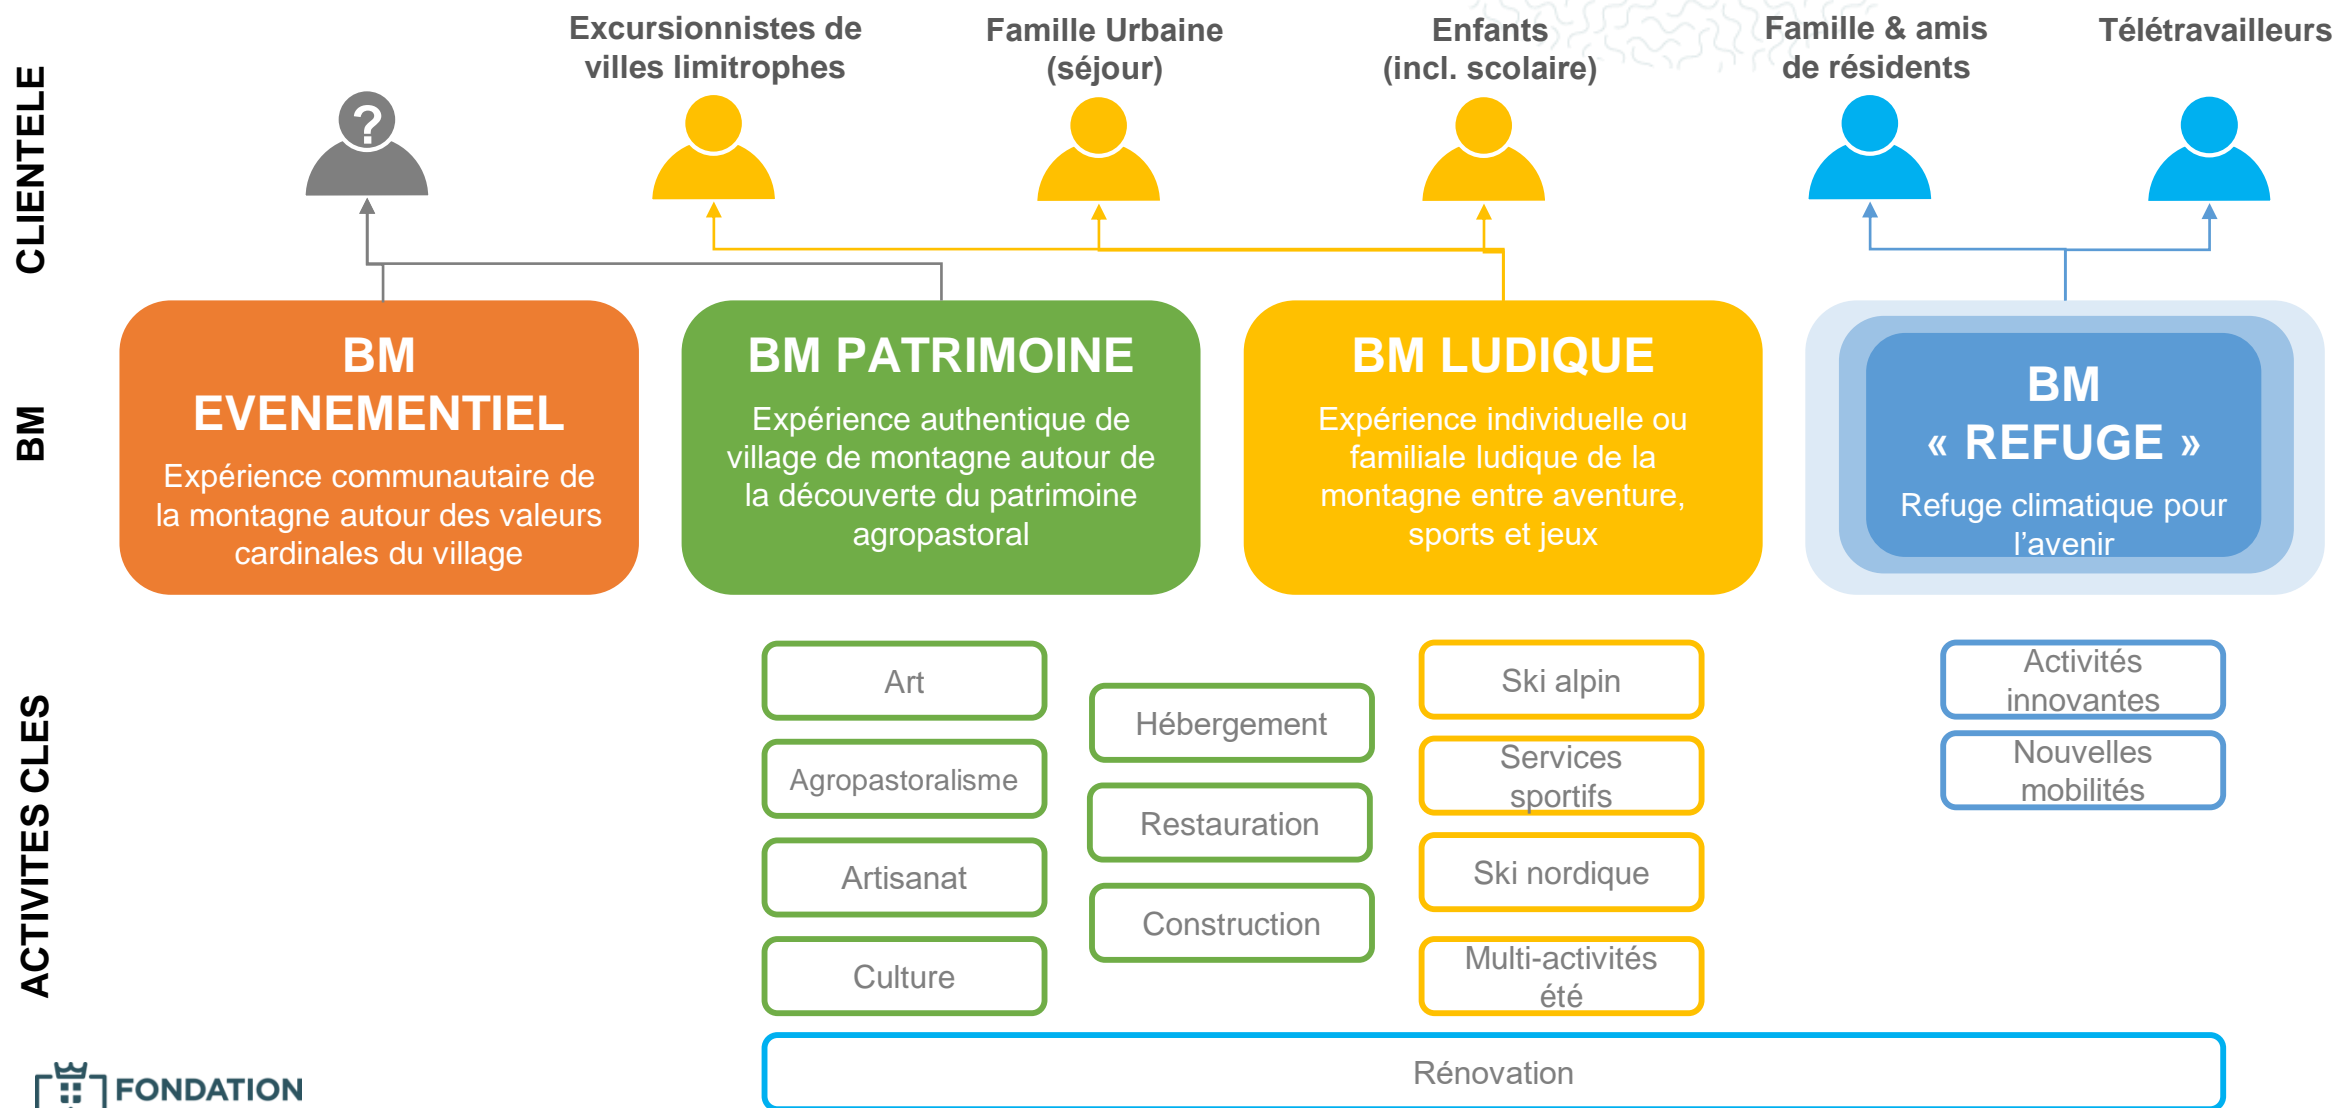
CLIENTELE

?

Excursionnistes de villes limitrophes

Famille Urbaine (séjour)

Enfants (incl. scolaire)

Famille & amis de résidents

Télétravailleurs

BM

BM EVENEMENTIEL
Expérience communautaire de la montagne autour des valeurs cardinales du village

BM PATRIMOINE
Expérience authentique de village de montagne autour de la découverte du patrimoine agropastoral

BM LUDIQUE
Expérience individuelle ou familiale ludique de la montagne entre aventure, sports et jeux

BM « REFUGE »
Refuge climatique pour l'avenir

ACTIVITES CLES

Art

Agropastoralisme

Artisanat

Culture

Hébergement

Restauration

Construction

Ski alpin

Services sportifs

Ski nordique

Multi-activités été

Activités innovantes

Nouvelles mobilités

Rénovation

FONDATION